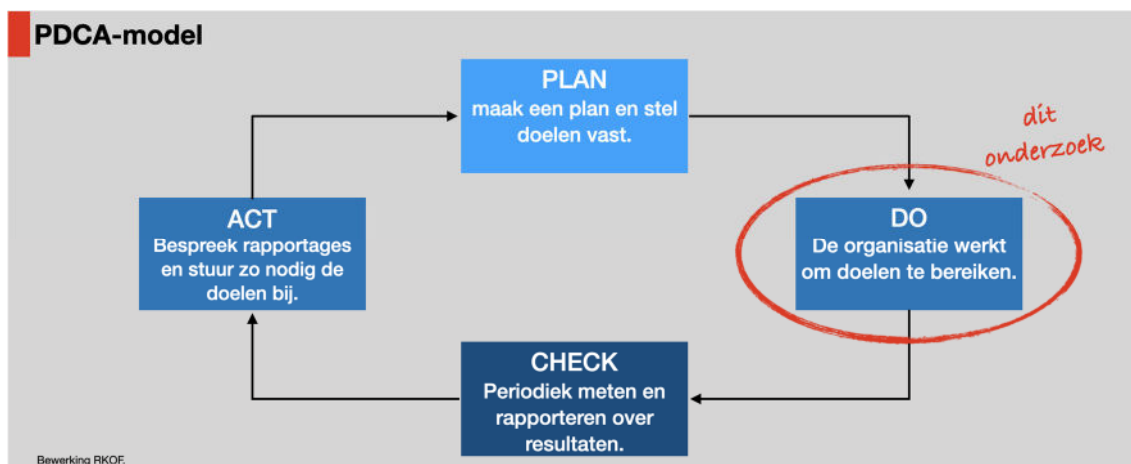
PDCA-model

PLAN
maak een plan en stel doelen vast.

dit onderzoek

ACT
Bespreek rapportages en stuur zo nodig de doelen bij.

DO
De organisatie werkt om doelen te bereiken.

CHECK
Periodiek meten en rapporteren over resultaten.

Bewerking RKOF.